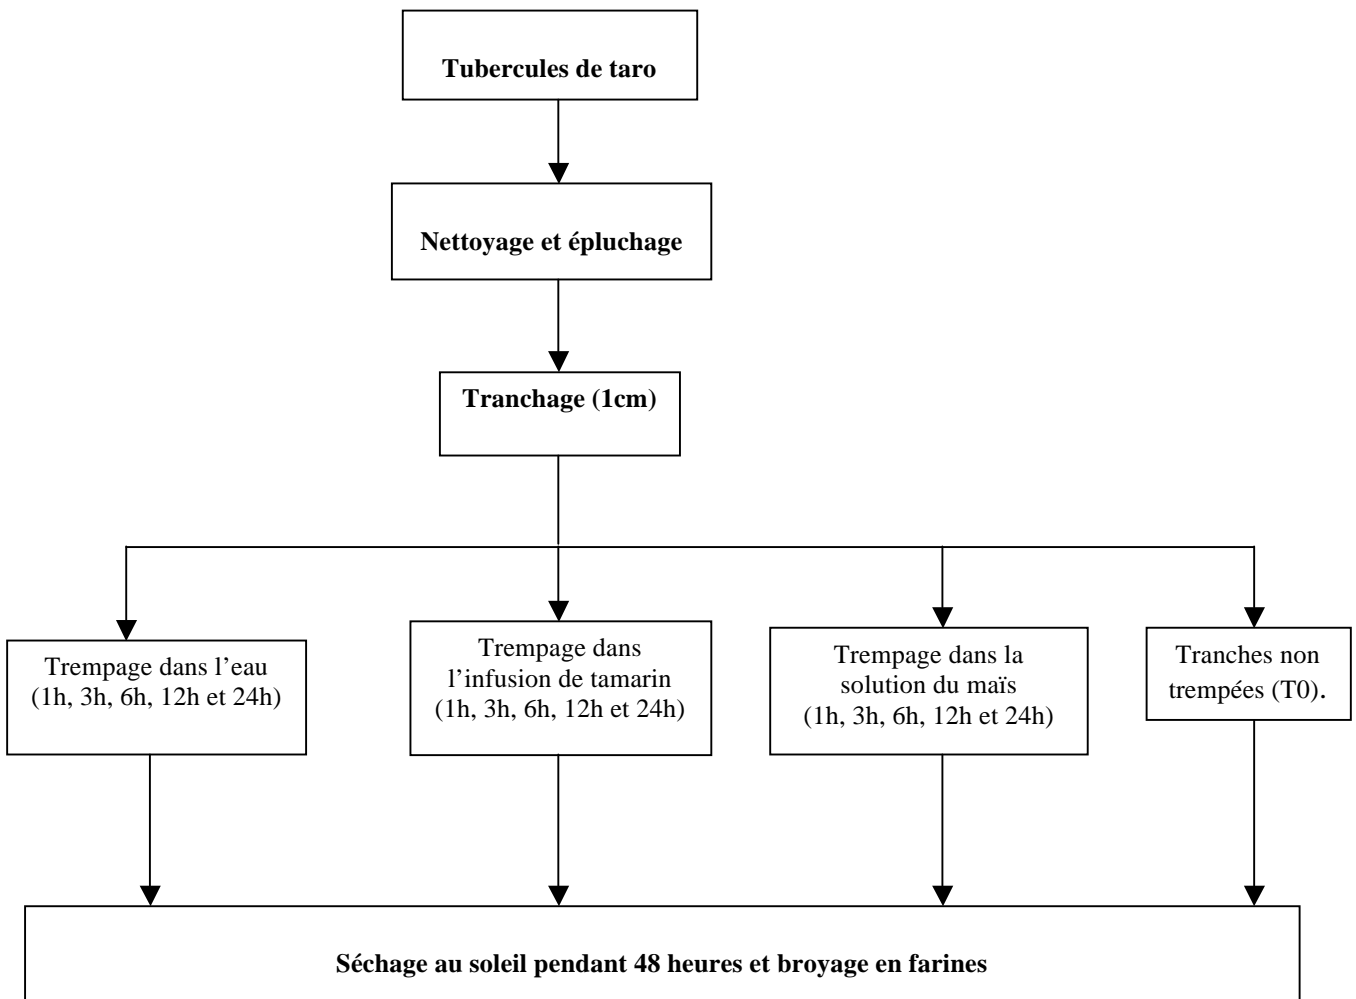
Tubercules de taro

Nettoyage et épluchage

Tranchage (1cm)

Trempage dans l'eau (1h, 3h, 6h, 12h et 24h)

Trempage dans l'infusion de tamarin (1h, 3h, 6h, 12h et 24h)

Trempage dans la solution du maïs (1h, 3h, 6h, 12h et 24h)

Tranches non trempées (T0).

Séchage au soleil pendant 48 heures et broyage en farines